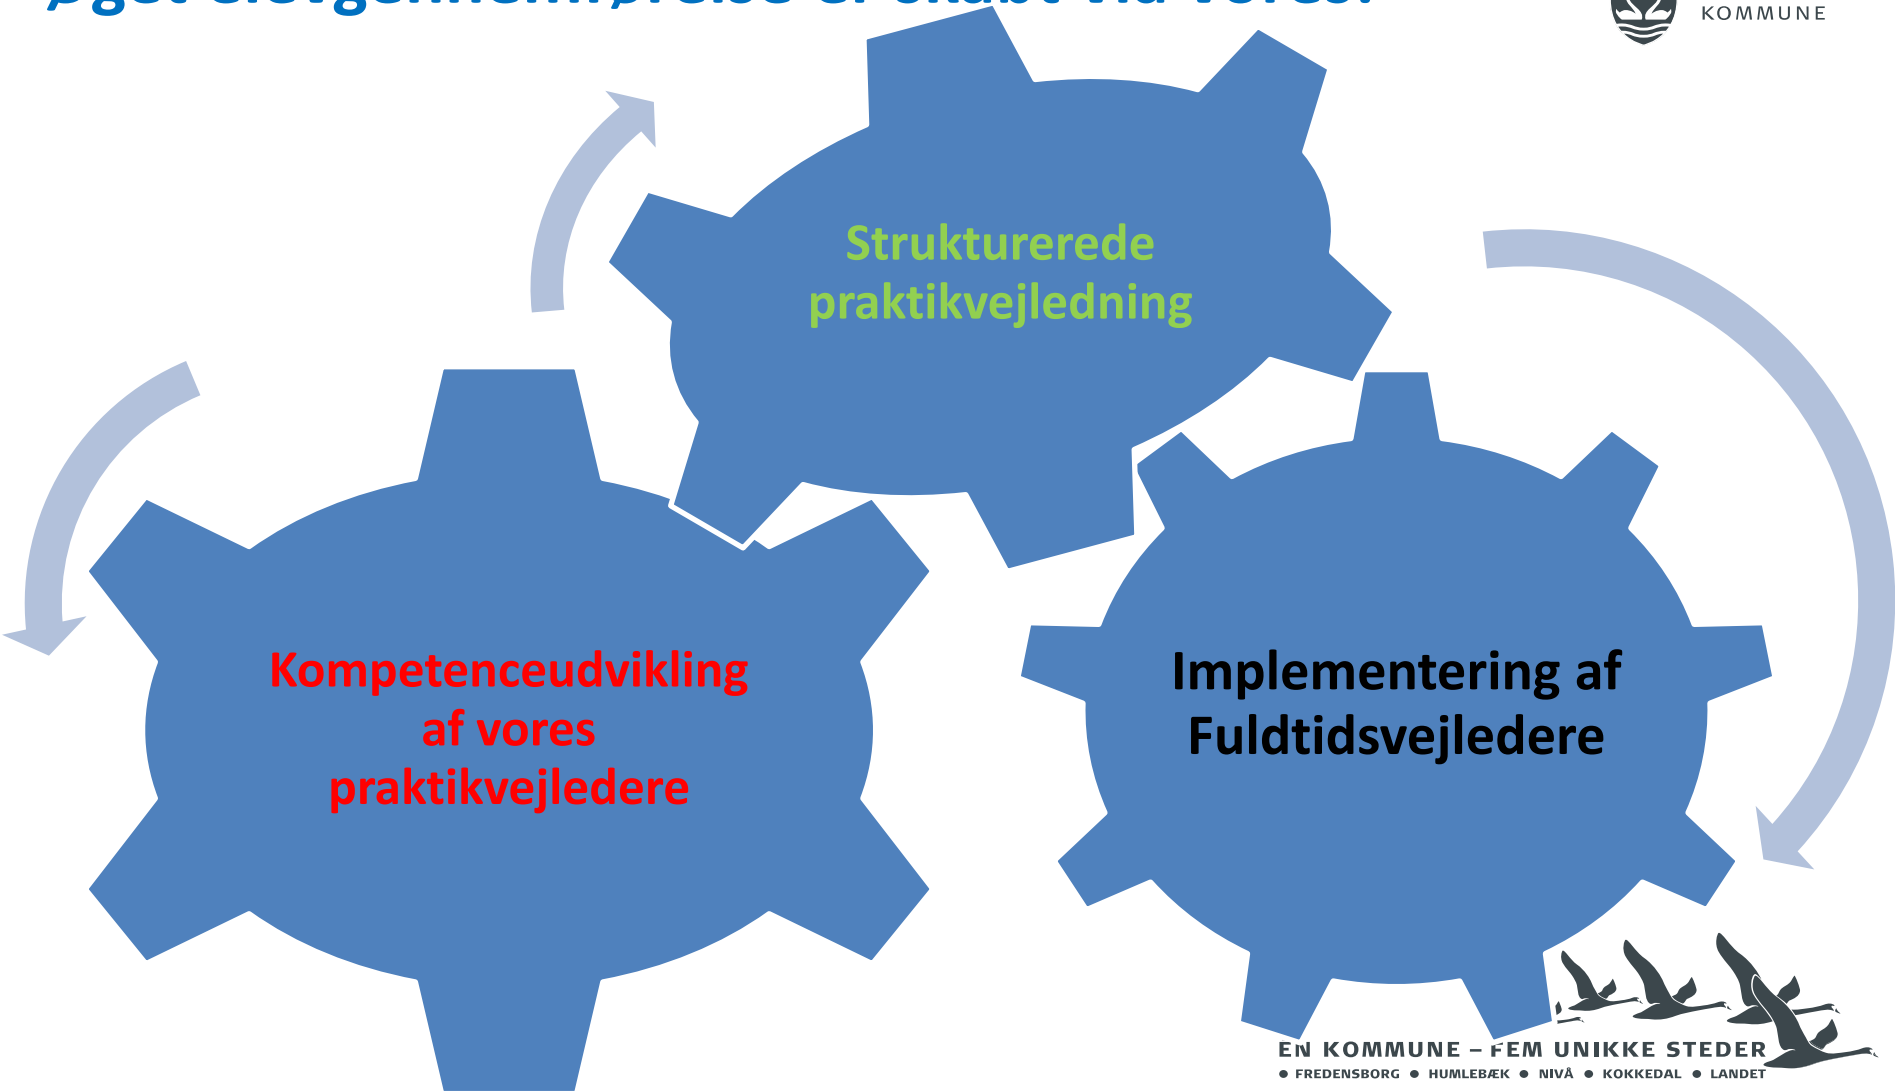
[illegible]

KOMMUNE

Strukturerede praktikvejledning

Kompetenceudvikling af vores praktikvejledere

Implementering af Fuldtidsvejledere

EN KOMMUNE – FEM UNIKKE STEDER
● FREDENSBORG ● HUMLEBÆK ● NIVÅ ● KOKKEDAL ● LANDET